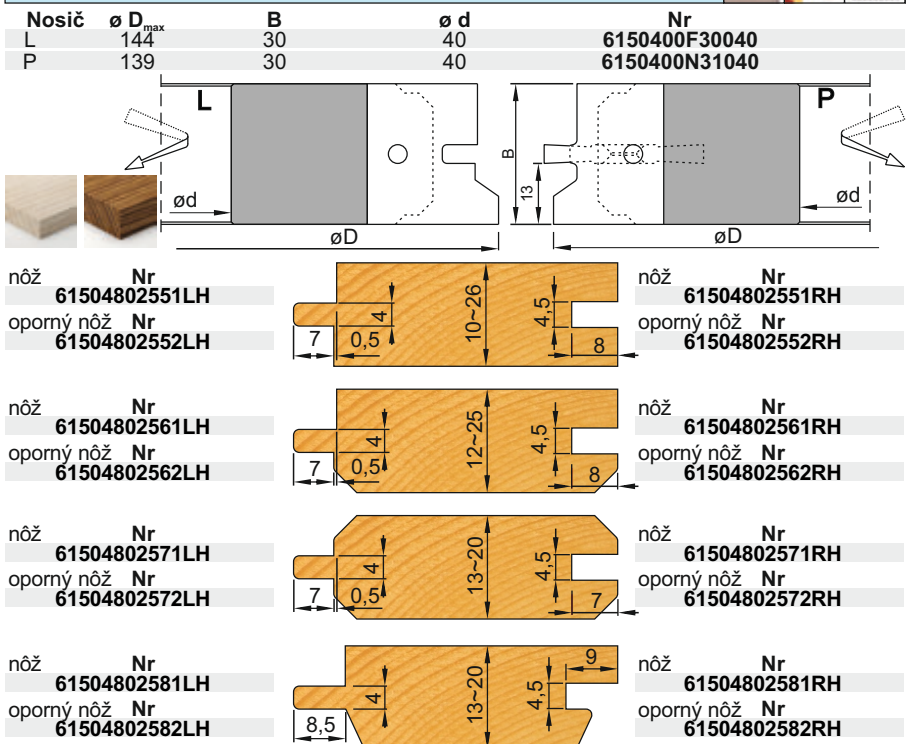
| Nosič | ø $D_{max}$ | B | ø d | Nr |
|---|---|---|---|---|
| L | 144 | 30 | 40 | 6150400F30040 |
| P | 139 | 30 | 40 | 6150400N31040 |

L
P
ød
øD
B
13
ød
øD

nôž Nr
61504802551LH
oporný nôž Nr
61504802552LH

7
0,5
4
10~26
4,5
8

nôž Nr
61504802551RH
oporný nôž Nr
61504802552RH

nôž Nr
61504802561LH
oporný nôž Nr
61504802562LH

7
0,5
4
12~25
4,5
8

nôž Nr
61504802561RH
oporný nôž Nr
61504802562RH

nôž Nr
61504802571LH
oporný nôž Nr
61504802572LH

7
0,5
4
13~20
4,5
7

nôž Nr
61504802571RH
oporný nôž Nr
61504802572RH

nôž Nr
61504802581LH
oporný nôž Nr
61504802582LH

8,5
4
13~20
4,5
9

nôž Nr
61504802581RH
oporný nôž Nr
61504802582RH